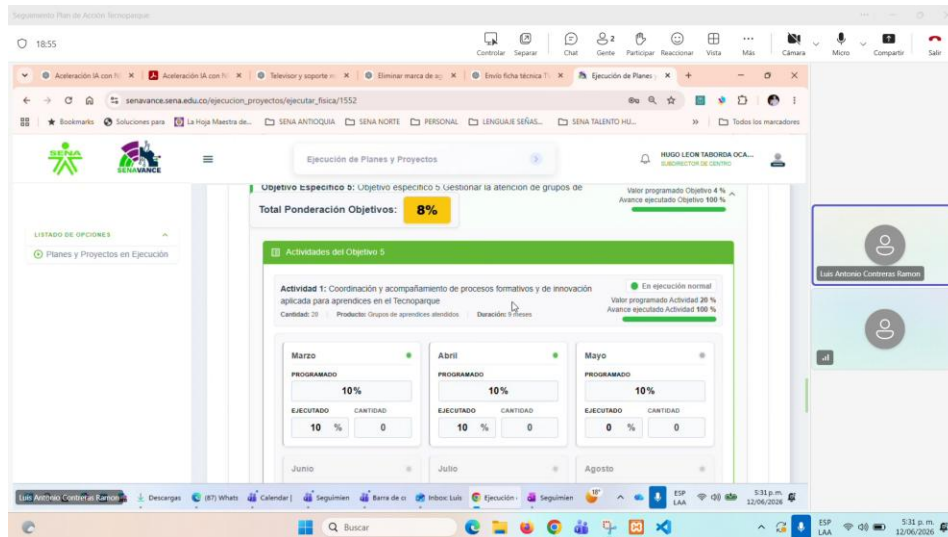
Seguimiento Plan de Acción Tecnoparque

18:55

Controlar Separar Chat Gente 2 Participar Reaccionar Vista Más Cámara Micro Compartir Salir

Aceleración IA con N × | Aceleración IA con N × | Televisor y soporte × | Eliminar marca de ag × | Envío ficha técnica T × | Ejecución de Planes × | +

senavance.sena.edu.co/ejecucion_proyectos/ejecutar_fisica/1552

Bookmarks | Soluciones para | La Hoja Maestra de... | SENA ANTIOQUIA | SENA NORTE | PERSONAL | LENGUAJE SEÑAS... | SENA TALENTO HU... | Todos los marcadores

SENA SENAVANCE

Ejecución de Planes y Proyectos

HUGO LEON TABORDA OCA... SUBDIRECTOR DE CENTRO

LISTADO DE OPCIONES

Planes y Proyectos en Ejecución

Objetivo Específico 5: Objetivo específico 5 Gestionar la atención de grupos de

Valor programado Objetivo 4 %
Avance ejecutado Objetivo 100 %

Total Ponderación Objetivos: 8%

Actividades del Objetivo 5

Actividad 1: Coordinación y acompañamiento de procesos formativos y de innovación aplicada para aprendices en el Tecnoparque

En ejecución normal
Valor programado Actividad 20 %
Avance ejecutado Actividad 100 %

Cantidad: 20 | Producto: Grupos de aprendices atendidos | Duración: 9 meses

| Marzo | | Abril | | Mayo | |
|---|---|---|---|---|---|
| PROGRAMADO | | PROGRAMADO | | PROGRAMADO | |
| 10% | | 10% | | 10% | |
| EJECUTADO | CANTIDAD | EJECUTADO | CANTIDAD | EJECUTADO | CANTIDAD |
| 10 % | 0 | 10 % | 0 | 0 % | 0 |

Junio | Julio | Agosto

Luis Antonio Contreras Ramon

Luis Antonio Contreras Ramon | Descargas | (87) Whats | Calendar | Seguimien | Barra de c | Inbox: Luis | Ejecución | Seguimien | 18° | ESP LAA | 5:31 p.m. 12/06/2026

Buscar

ESP LAA 5:31 p.m. 12/06/2026